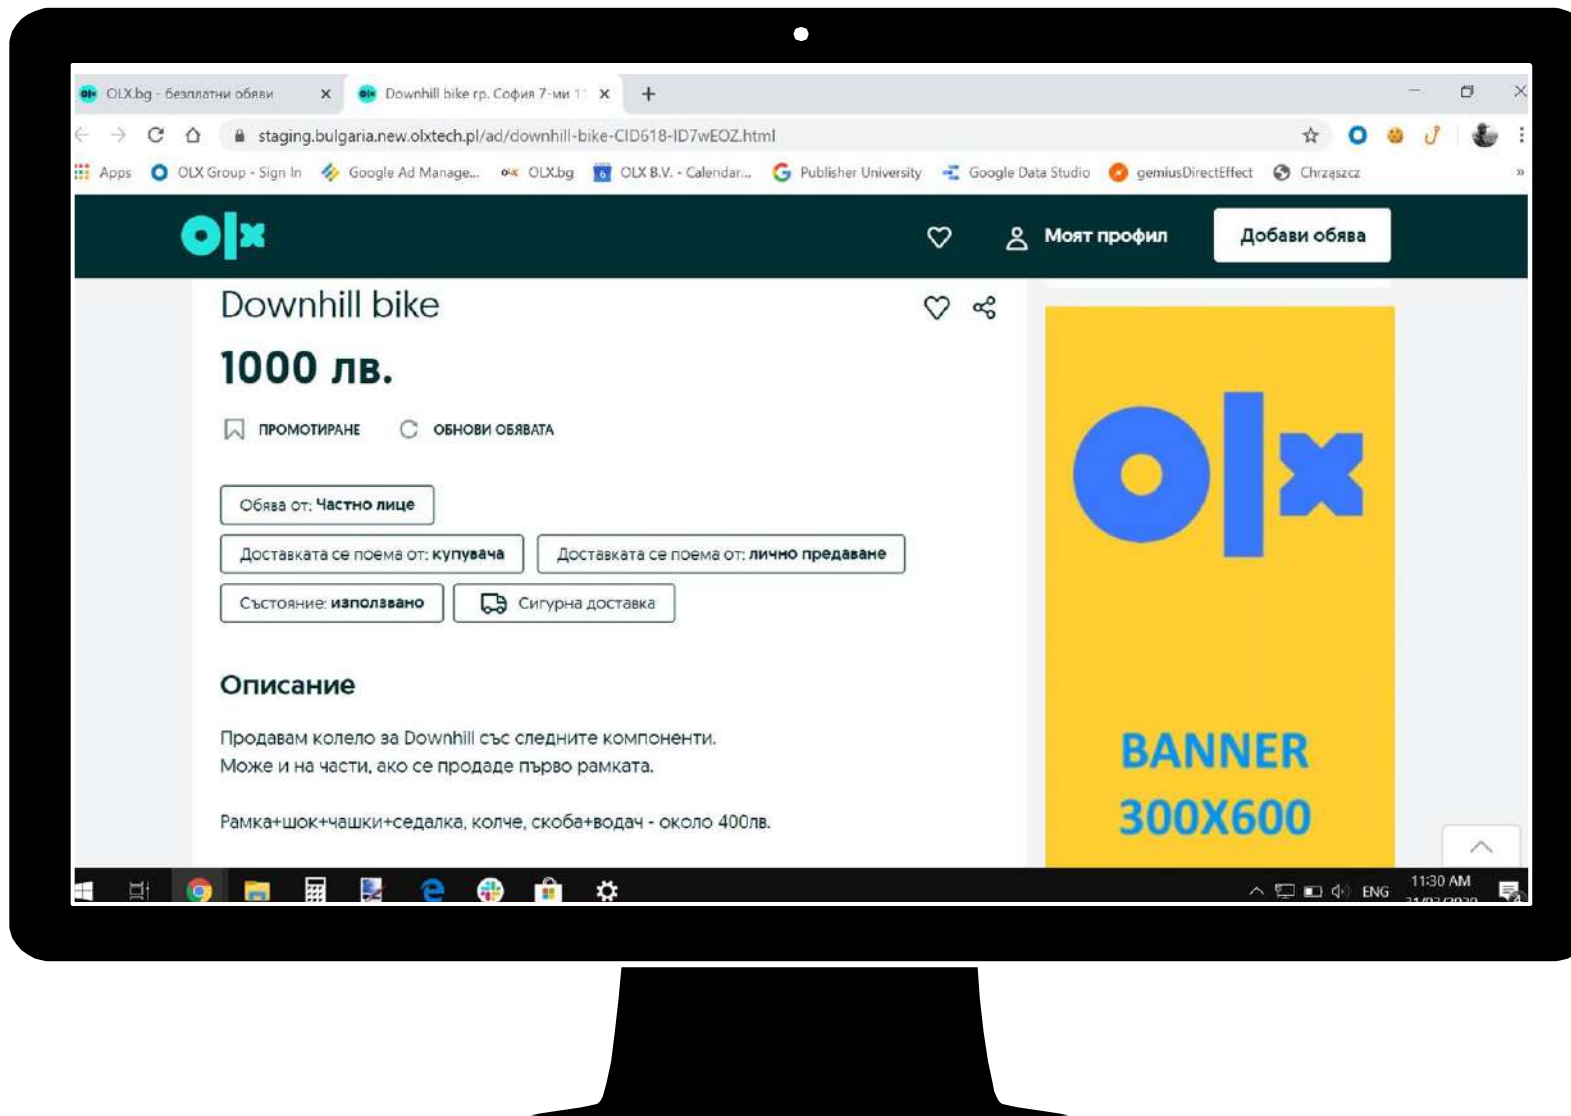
OLX.bg - безплатни обяви ×
Downhill bike гр. София 7-ми 1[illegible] ×
+

staging.bulgaria.new.olxtech.pl/ad/downhill-bike-CID618-ID7wEOZ.html

Apps
OLX Group - Sign In
Google Ad Manage...
OLX.bg
OLX B.V. - Calendar...
Publisher University
Google Data Studio
gemiusDirectEffect
Chrząszcz

olx
Моят профил
Добави обява

Downhill bike
1000 лв.
ПРОМОТИРАНЕ
ОБНОВИ ОБЯВАТА

Обява от: Частно лице
Доставката се поема от: купувача
Доставката се поема от: лично предаване
Състояние: използвано
Сигурна доставка

Описание
Продавам колело за Downhill със следните компоненти.
Може и на части, ако се продаде първо рамката.

Рамка+шок+чашки+седалка, колче, скоба+водач - около 400лв.

olx
BANNER
300X600

ENG
11:30 AM